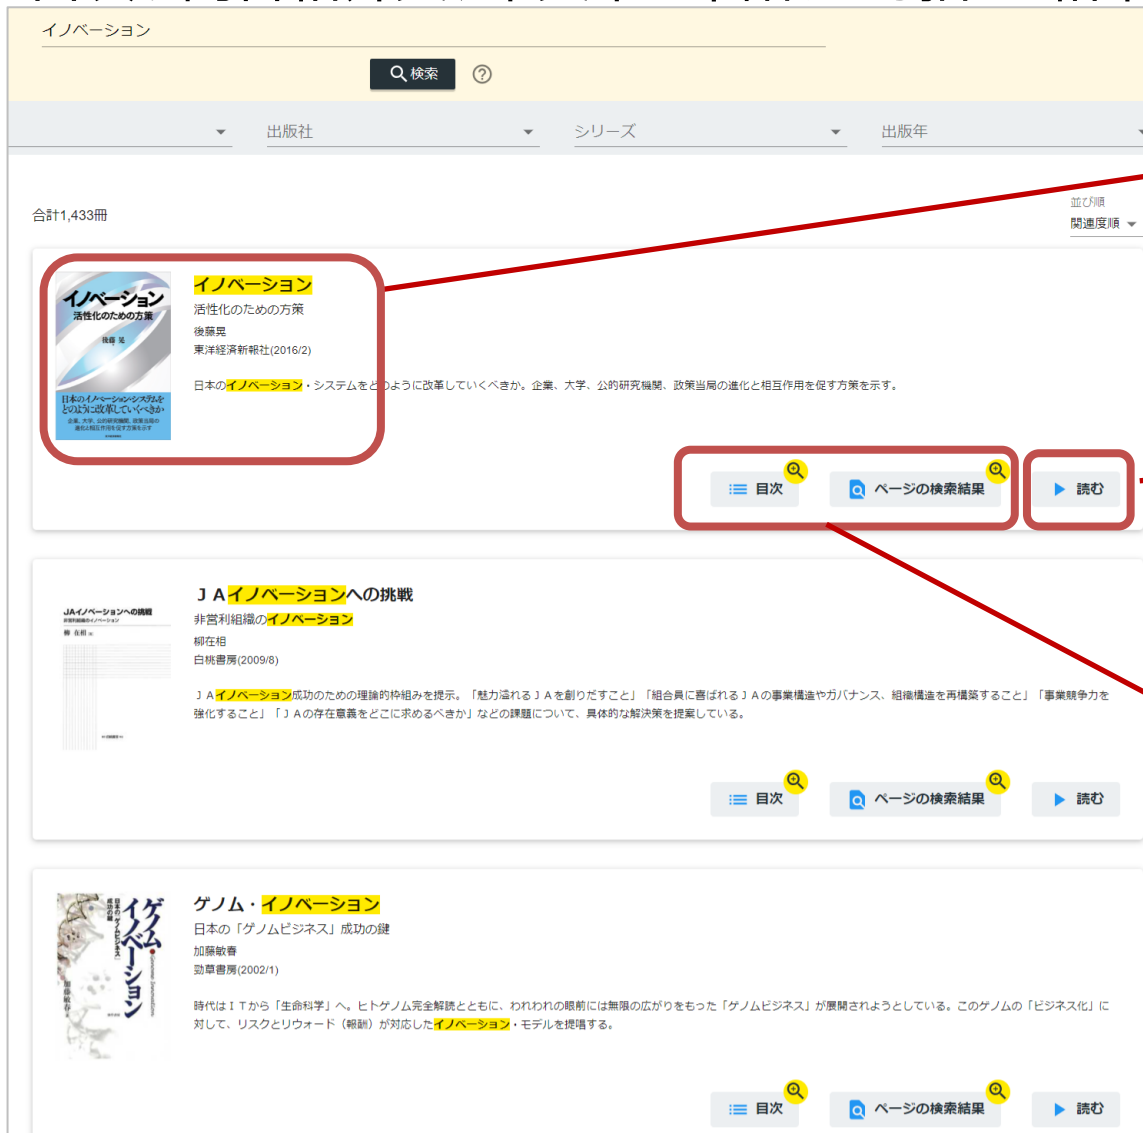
イノベーション

検索 ?

出版社 シリーズ 出版年

合計1,433冊

並び順
関連度順

イノベーション
活性化のための方策
後藤晃

イノベーション
活性化のための方策
後藤晃
東洋経済新報社(2016/2)

日本のイノベーション・システムをどのように改革していくべきか。企業、大学、公的研究機関、政策当局の進化と相互作用を促す方策を示す。

目次 ページの検索結果 読む

JAイノベーションへの挑戦
非営利組織のイノベーション
柳在相
白桃書房(2009/8)

JAイノベーション成功のための理論的枠組みを提示。「魅力溢れるJAを創りだすこと」「組合員に喜ばれるJAの事業構造やガバナンス、組織構造を再構築すること」「事業競争力を強化すること」「JAの存在意義をどこに求めるべきか」などの課題について、具体的な解決策を提案している。

目次 ページの検索結果 読む

ゲノム・イノベーション
日本の「ゲノムビジネス」成功の鍵
加藤敏春
勁草書房(2002/1)

時代はITから「生命科学」へ。ヒトゲノム完全解読とともに、われわれの眼前には無限の広がりをもった「ゲノムビジネス」が展開されようとしている。このゲノムの「ビジネス化」に対して、リスクとリウォード(報酬)が対応したイノベーション・モデルを提唱する。

目次 ページの検索結果 読む